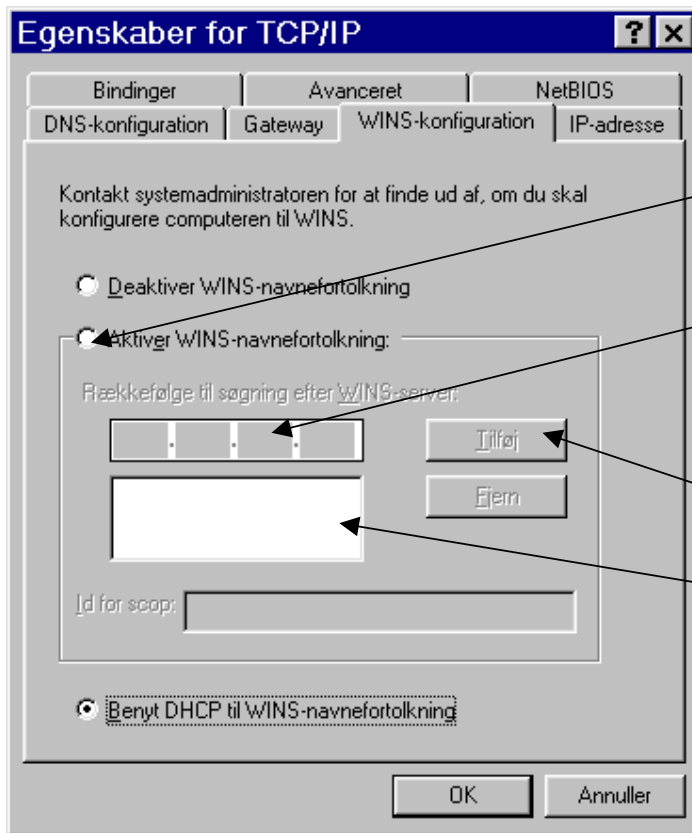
Egenskaber for TCP/IP

?

Bindinger

Avanceret

NetBIOS

DNS-konfiguration

Gateway

WINS-konfiguration

IP-adresse

Kontakt systemadministratoren for at finde ud af, om du skal konfigurere computeren til WINS.

Deaktiver WINS-navnefortolkning

Aktiver WINS-navnefortolkning:

Rækkefølge til søgning efter WINS-server:

. . .

Tilføj

Fjern

Id for scop:

Benyt DHCP til WINS-navnefortolkning

OK

Annuller